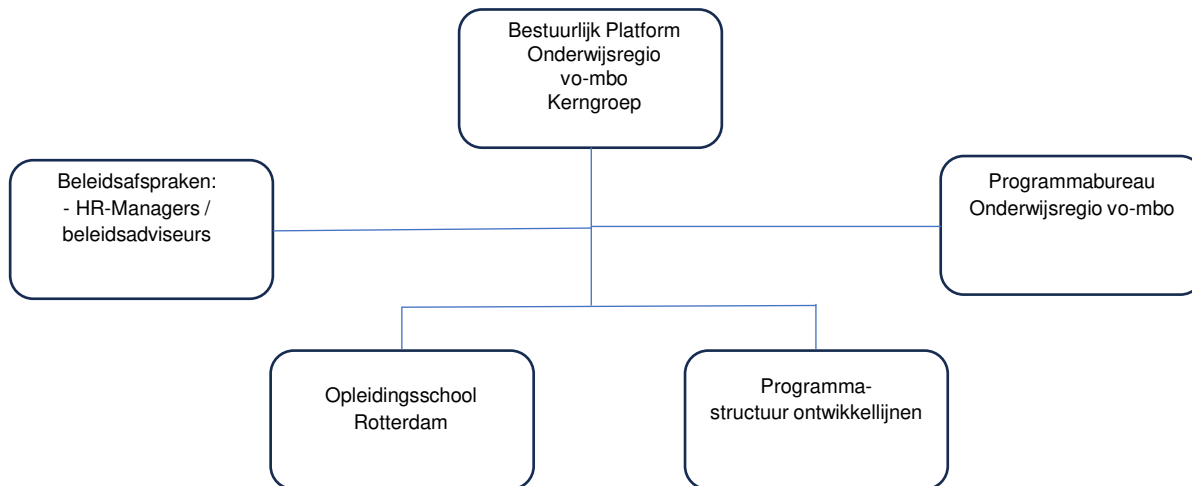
Bestuurlijk Platform
Onderwijsregio
vo-mbo
Kerngroep

Beleidsafspraken:
- HR-Managers /
beleidsadviseurs

Programmabureau
Onderwijsregio vo-mbo

Opleidingsschool
Rotterdam

Programma-
structuur ontwikkellijnen